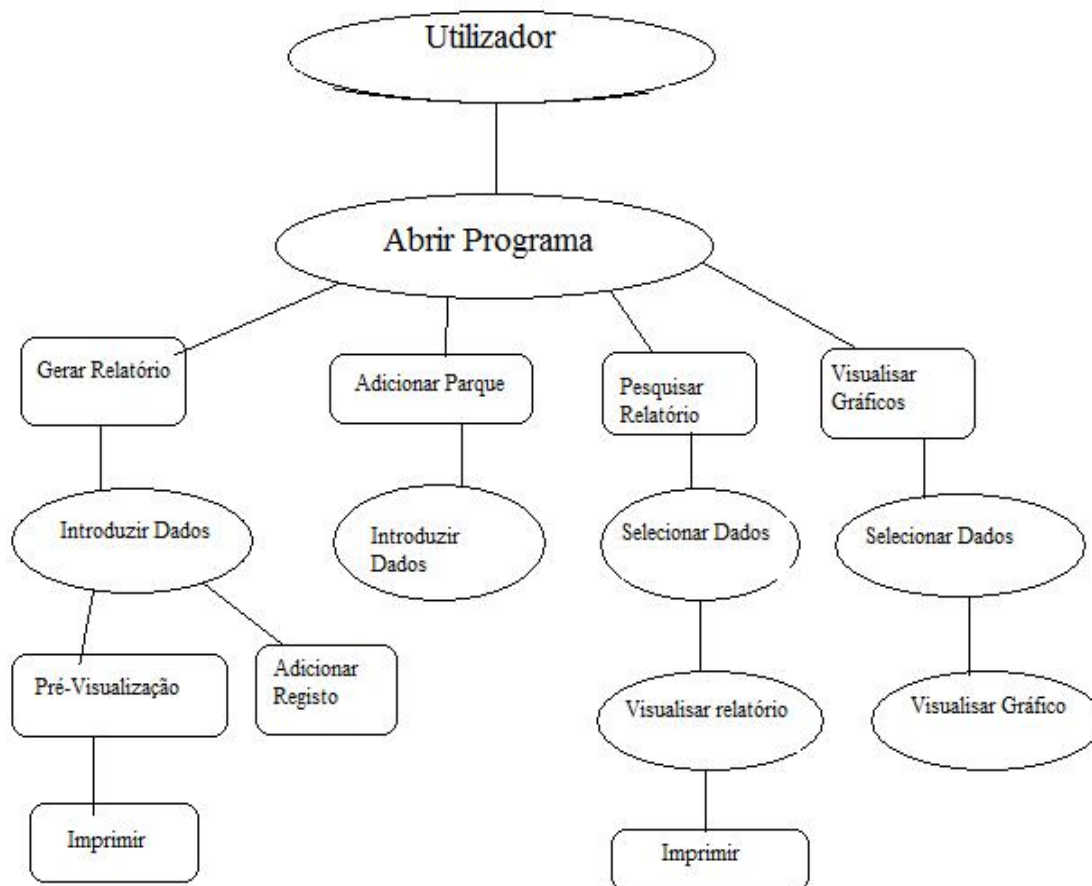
Utilizador

Abrir Programa

Gerar Relatório

Adicionar Parque

Pesquisar Relatório

Visualisar Gráficos

Introduzir Dados

Introduzir Dados

Selecionar Dados

Selecionar Dados

Pré-Visualização

Adicionar Registo

Visualisar relatório

Visualisar Gráfico

Imprimir

Imprimir